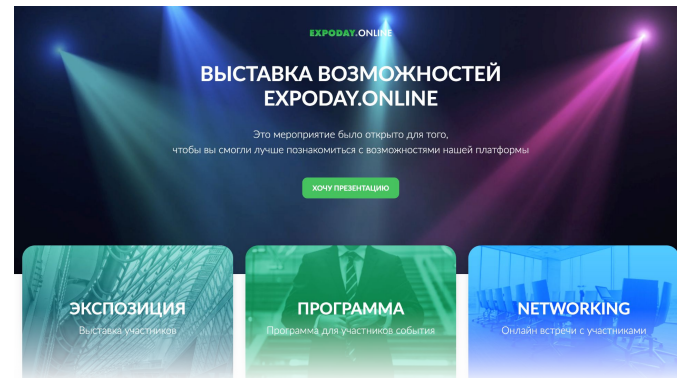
EXPODAY.ONLINE

ВЫСТАВКА ВОЗМОЖНОСТЕЙ EXPODAY.ONLINE

Это мероприятие было открыто для того, чтобы вы смогли лучше познакомиться с возможностями нашей платформы

ХОЧУ ПРЕЗЕНТАЦИЮ

ЭКСПОЗИЦИЯ
Выставка участников

ПРОГРАММА
Программа для участников события

NETWORKING
Онлайн встречи с участниками